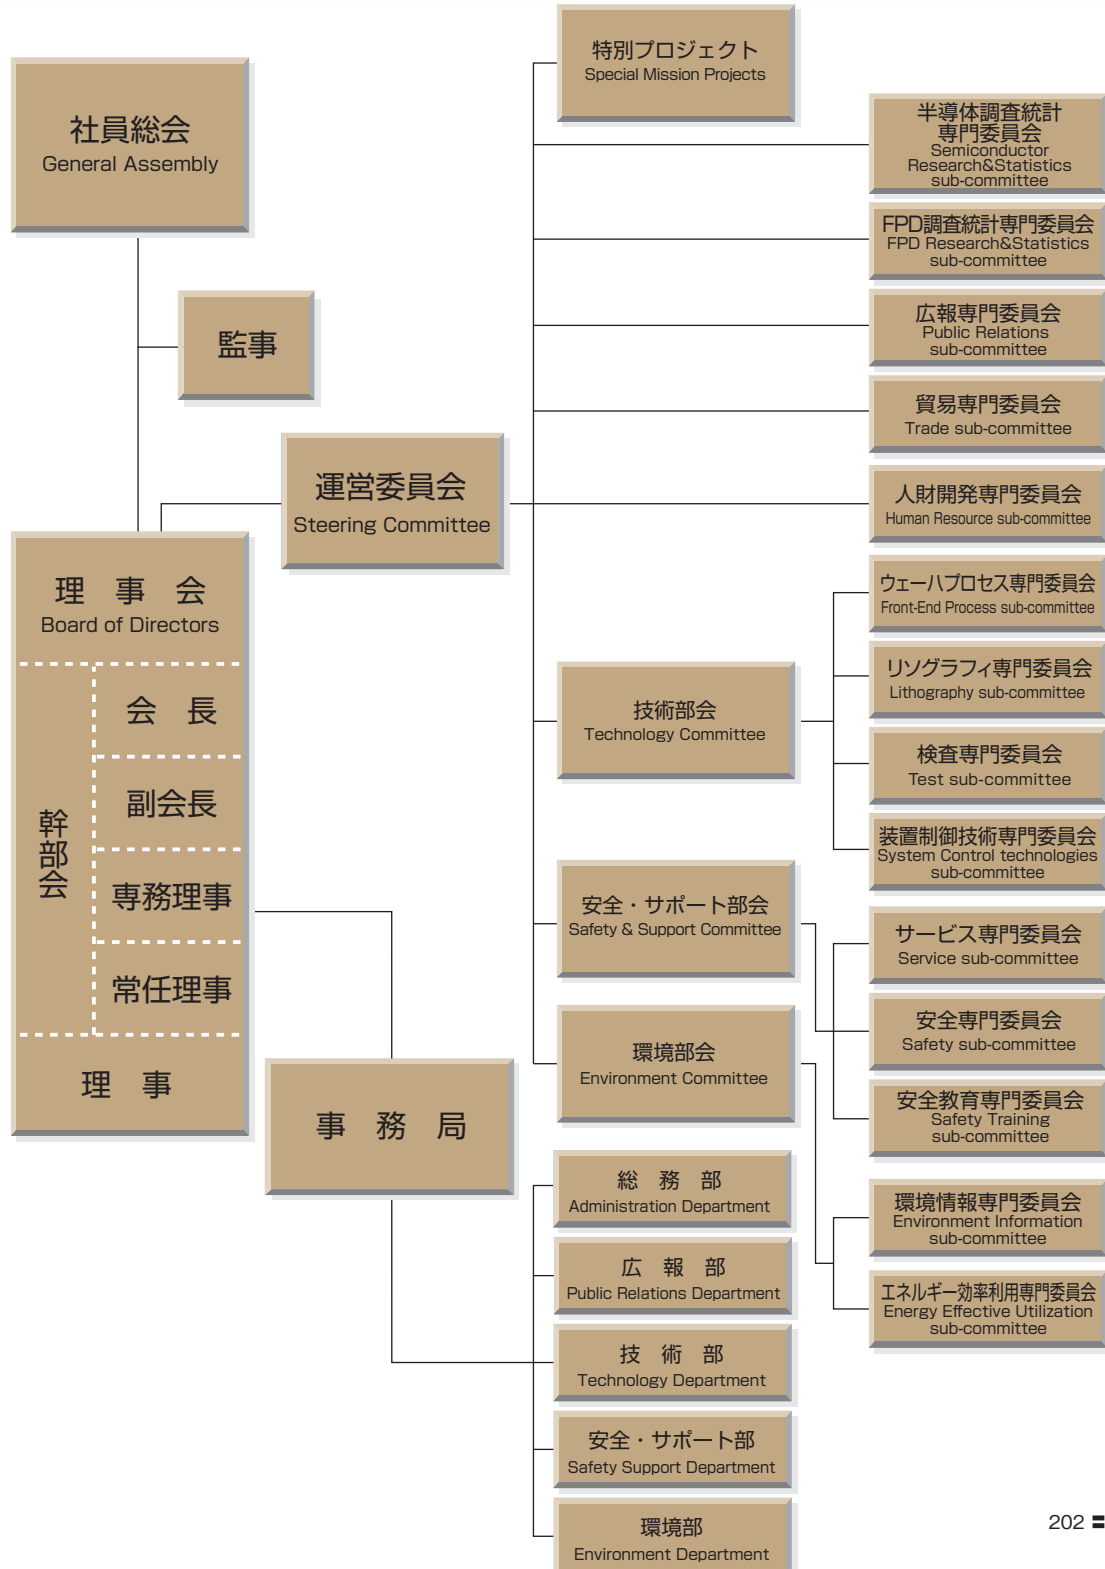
社員総会
General Assembly

監事

運営委員会
Steering Committee

理　事　会
Board of Directors

幹部会

会　長

副会長

専務理事

常任理事

理　事

事　務　局

特別プロジェクト
Special Mission Projects

半導体調査統計専門委員会
Semiconductor Research&Statistics sub-committee

FPD調査統計専門委員会
FPD Research&Statistics sub-committee

広報専門委員会
Public Relations sub-committee

貿易専門委員会
Trade sub-committee

人財開発専門委員会
Human Resource sub-committee

技術部会
Technology Committee

ウェーハプロセス専門委員会
Front-End Process sub-committee

リソグラフィ専門委員会
Lithography sub-committee

検査専門委員会
Test sub-committee

装置制御技術専門委員会
System Control technologies sub-committee

安全・サポート部会
Safety & Support Committee

サービス専門委員会
Service sub-committee

安全専門委員会
Safety sub-committee

安全教育専門委員会
Safety Training sub-committee

環境部会
Environment Committee

環境情報専門委員会
Environment Information sub-committee

エネルギー効率利用専門委員会
Energy Effective Utilization sub-committee

総　務　部
Administration Department

広　報　部
Public Relations Department

技　術　部
Technology Department

安全・サポート部
Safety Support Department

環境部
Environment Department

202